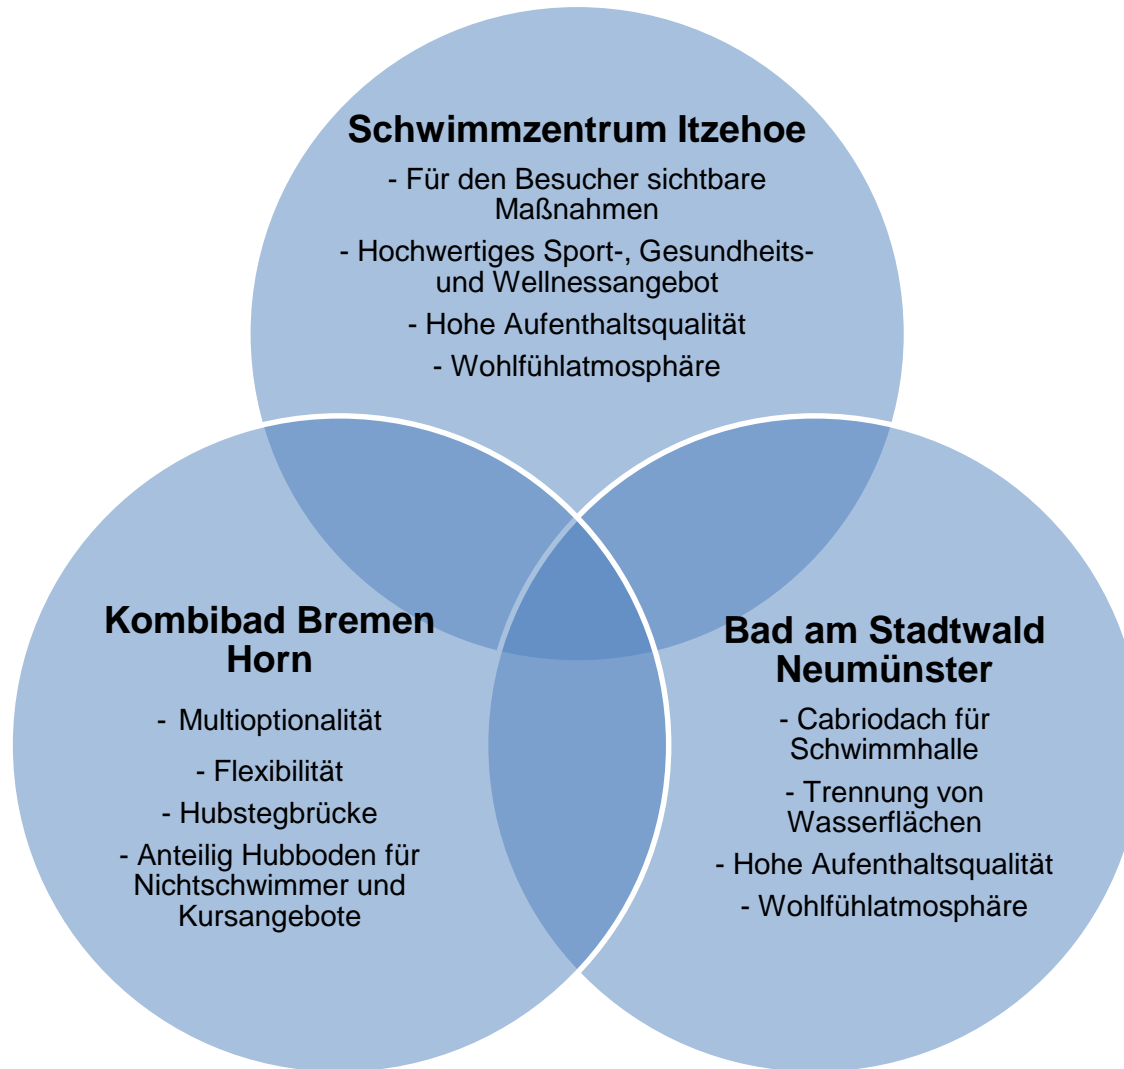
**Schwimmzentrum Itzehoe**

- Für den Besucher sichtbare Maßnahmen
- Hochwertiges Sport-, Gesundheits- und Wellnessangebot
- Hohe Aufenthaltsqualität
- Wohlfühlatmosphäre

**Kombibad Bremen Horn**

- Multioptionalität
- Flexibilität
- Hubstegbrücke
- Anteilig Hubboden für Nichtschwimmer und Kursangebote

**Bad am Stadtwald Neumünster**

- Cabriodach für Schwimmhalle
- Trennung von Wasserflächen
- Hohe Aufenthaltsqualität
- Wohlfühlatmosphäre